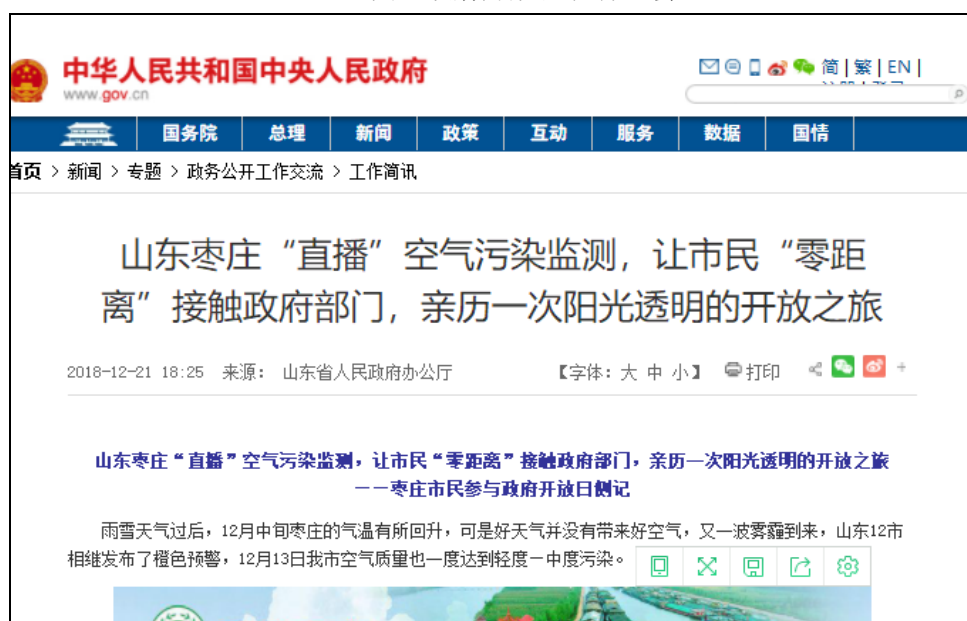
中华人民共和国中央人民政府
www.gov.cn

简 | 繁 | EN |

国务院 总理 新闻 政策 互动 服务 数据 国情

首页 > 新闻 > 专题 > 政务公开工作交流 > 工作简讯

山东枣庄“直播”空气污染监测，让市民“零距离”接触政府部门，亲历一次阳光透明的开放之旅

2018-12-21 18:25 来源：山东省人民政府办公厅 【字体：大 中 小】 打印

山东枣庄“直播”空气污染监测，让市民“零距离”接触政府部门，亲历一次阳光透明的开放之旅
——枣庄市民参与政府开放日侧记

雨雪天气过后，12月中旬枣庄的气温有所回升，可是好天气并没有带来好空气，又一波雾霾到来，山东12市相继发布了橙色预警，12月13日我市空气质量也一度达到轻度—中度污染。